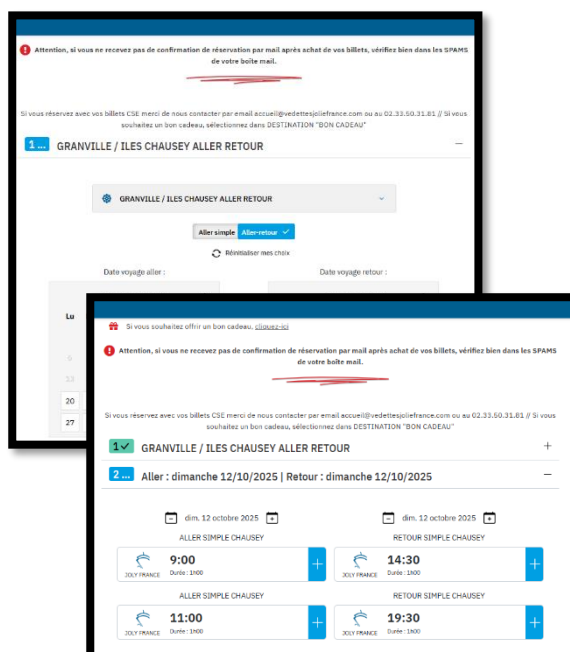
Attention, si vous ne recevez pas de confirmation de réservation par mail après achat de vos billets, vérifiez bien dans les SPAMS de votre boite mail.

Si vous réservez avec vos billets CSE merci de nous contacter par email accueil@vedettesjoliefrance.com ou au 02.33.50.31.81 // Si vous souhaitez un bon cadeau, sélectionnez dans DESTINATION "BON CADEAU"

1 ... GRANVILLE / ILES CHAUSEY ALLER RETOUR

GRANVILLE / ILES CHAUSEY ALLER RETOUR

Aller simple Aller-retour

Réinitialiser mes choix

Date voyage aller :

Date voyage retour :

Lu

6

13

20

27

Si vous souhaitez offrir un bon cadeau, cliquez-ici

Attention, si vous ne recevez pas de confirmation de réservation par mail après achat de vos billets, vérifiez bien dans les SPAMS de votre boite mail.

Si vous réservez avec vos billets CSE merci de nous contacter par email accueil@vedettesjoliefrance.com ou au 02.33.50.31.81 // Si vous souhaitez un bon cadeau, sélectionnez dans DESTINATION "BON CADEAU"

1 GRANVILLE / ILES CHAUSEY ALLER RETOUR

2 ... Aller : dimanche 12/10/2025 | Retour : dimanche 12/10/2025

dim. 12 octobre 2025

ALLER SIMPLE CHAUSEY

JOLY FRANCE 9:00 Durée : 1h00

ALLER SIMPLE CHAUSEY

JOLY FRANCE 11:00 Durée : 1h00

dim. 12 octobre 2025

RETOUR SIMPLE CHAUSEY

JOLY FRANCE 14:30 Durée : 1h00

RETOUR SIMPLE CHAUSEY

JOLY FRANCE 19:30 Durée : 1h00